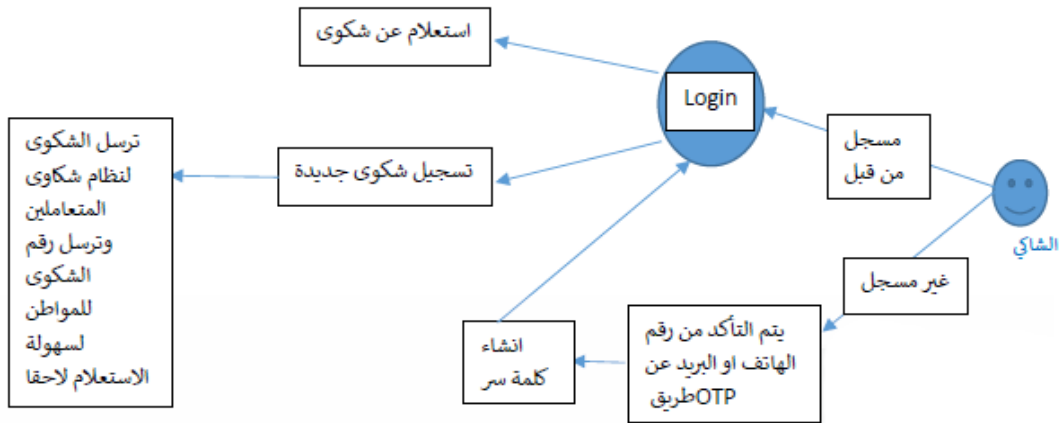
استعلام عن شكوى

Login

ترسل الشكوى لنظام شكاوى المتعاملين وترسل رقم الشكوى للمواطن لسهولة الاستعلام لاحقا

تسجيل شكوى جديدة

مسجل من قبل

الشاكي

غير مسجل

يتم التأكد من رقم الهاتف او البريد عن طريقOTP

انشاء كلمة سر